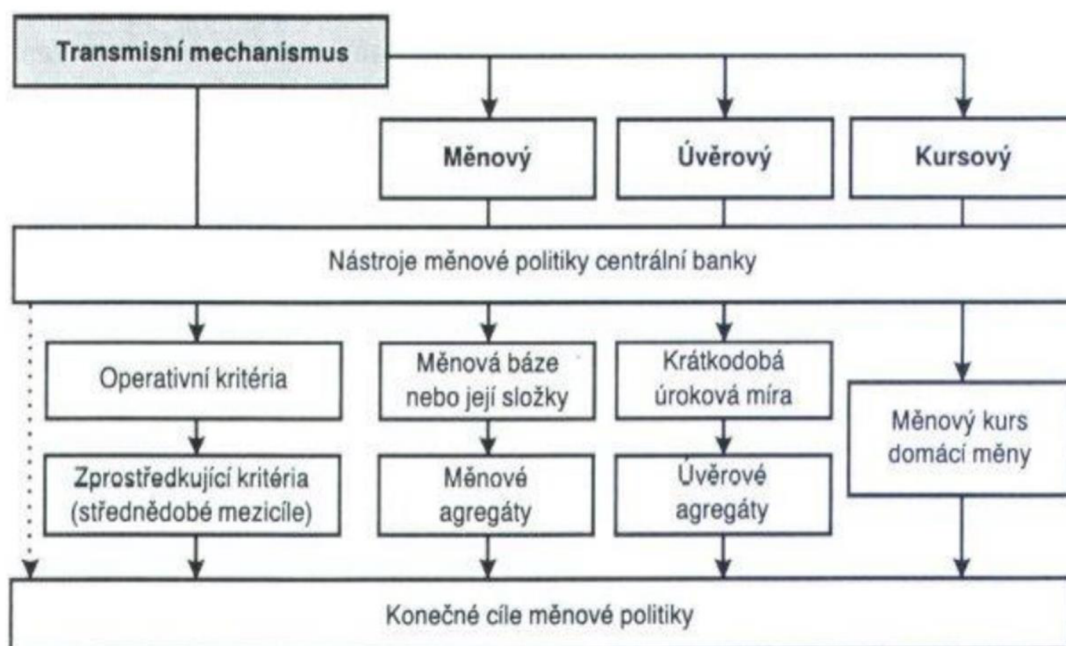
Transmisní mechanismus

Měnový

Úvěrový

Kursový

Nástroje měnové politiky centrální banky

Operativní kritéria

Měnová báze nebo její složky

Krátkodobá úroková míra

Měnový kurs domácí měny

Zprostředkující kritéria (střednědobé mezicíle)

Měnové agregáty

Úvěrové agregáty

Konečné cíle měnové politiky